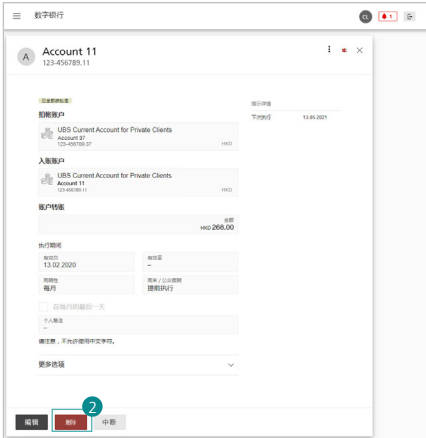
数字银行

1

A Account 11
123-456789.11

已查阅的标准

扣账账户

UBS Current Account for Private Clients
Account 37
123-456789.37
HKD

入账账户

UBS Current Account for Private Clients
Account 11
123-456789.11
HKD

账户转账

金额
HKD 268.00

执行期间

首次日
13.02.2020

最后日
–

周期性
每月

周末 / 公众假期
提前执行

在每月的最后一天

个人备注
–

请注意，不允许使用中文字符。

更多选项

提示详情

下次执行 13.05.2021

编辑

2

删除

中断